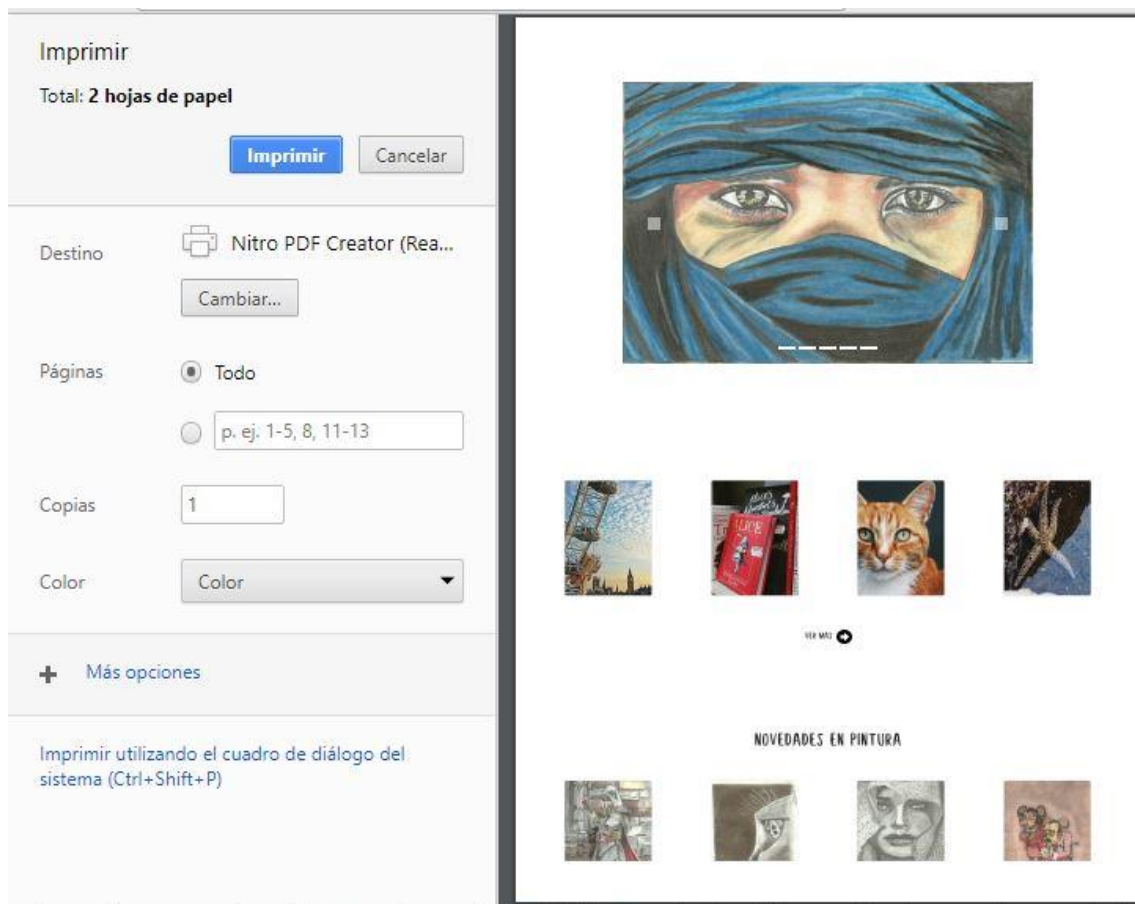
Imprimir

Total: **2 hojas de papel**

Imprimir
Cancelar

Destino
Nitro PDF Creator (Rea...
Cambiar...

Páginas
Todo
p. ej. 1-5, 8, 11-13

Copias
1

Color
Color

+ Más opciones

Imprimir utilizando el cuadro de diálogo del sistema (Ctrl+Shift+P)

VER MÁS

NOVEDADES EN PINTURA